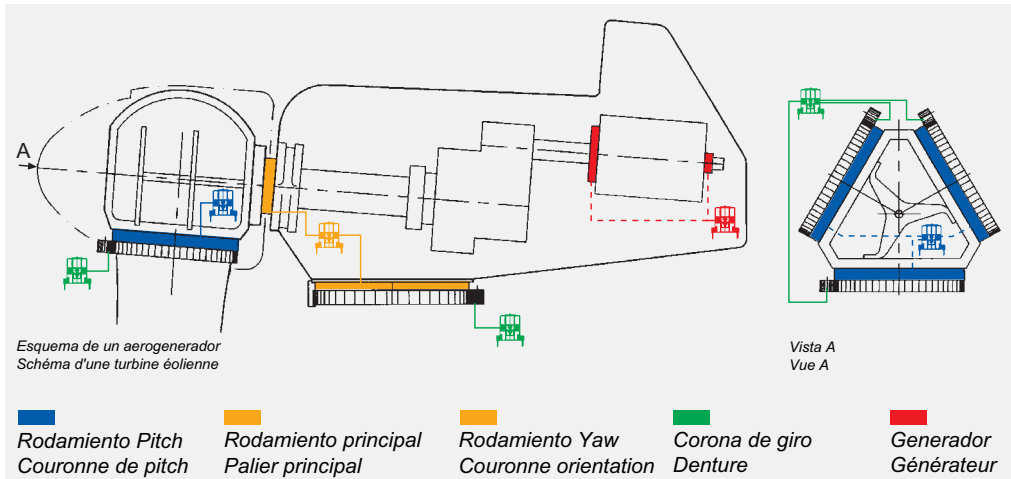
A

Esquema de un aerogenerador
Schéma d'une turbine éolienne

Vista A
Vue A

Rodamiento Pitch
Couronne de pitch

Rodamiento principal
Palier principal

Rodamiento Yaw
Couronne orientation

Corona de giro
Denture

Generador
Générateur